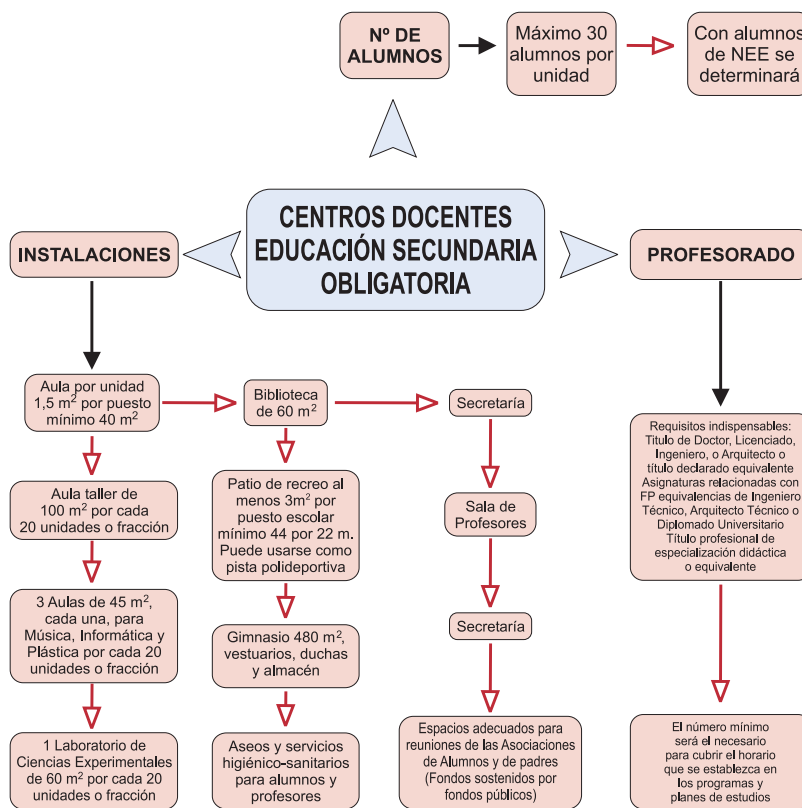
Nº DE ALUMNOS

Máximo 30 alumnos por unidad

Con alumnos de NEE se determinará

CENTROS DOCENTES EDUCACIÓN SECUNDARIA OBLIGATORIA

INSTALACIONES

PROFESORADO

Aula por unidad 1,5 $m^2$ por puesto mínimo 40 $m^2$

Biblioteca de 60 $m^2$

Secretaría

Aula taller de 100 $m^2$ por cada 20 unidades o fracción

Patio de recreo al menos 3$m^2$ por puesto escolar mínimo 44 por 22 m. Puede usarse como pista polideportiva

Sala de Profesores

3 Aulas de 45 $m^2$, cada una, para Música, Informática y Plástica por cada 20 unidades o fracción

Gimnasio 480 $m^2$, vestuarios, duchas y almacén

Secretaría

1 Laboratorio de Ciencias Experimentales de 60 $m^2$ por cada 20 unidades o fracción

Aseos y servicios higiénico-sanitarios para alumnos y profesores

Espacios adecuados para reuniones de las Asociaciones de Alumnos y de padres (Fondos sostenidos por fondos públicos)

Requisitos indispensables: Titulo de Doctor, Licenciado, Ingeniero, o Arquitecto o título declarado equivalente Asignaturas relacionadas con FP equivalencias de Ingeniero Técnico, Arquitecto Técnico o Diplomado Universitario Título profesional de especialización didáctica o equivalente

El número mínimo será el necesario para cubrir el horario que se establezca en los programas y planes de estudios